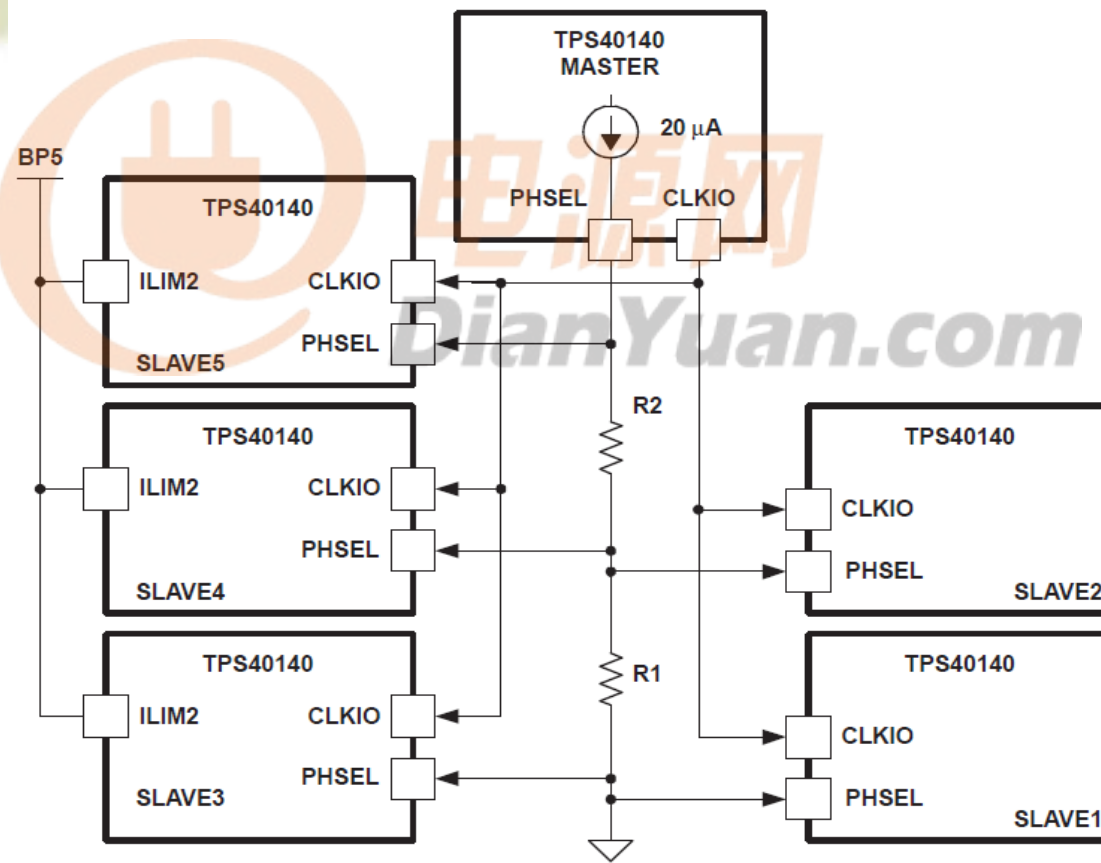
TPS40140
MASTER
20 $\mu$A
PHSEL
CLKIO

BP5

TPS40140
ILIM2
CLKIO
PHSEL
SLAVE5

电源网
DianYuan.com

R2

TPS40140
ILIM2
CLKIO
PHSEL
SLAVE4

TPS40140
CLKIO
PHSEL
SLAVE2

R1

TPS40140
ILIM2
CLKIO
PHSEL
SLAVE3

TPS40140
CLKIO
PHSEL
SLAVE1